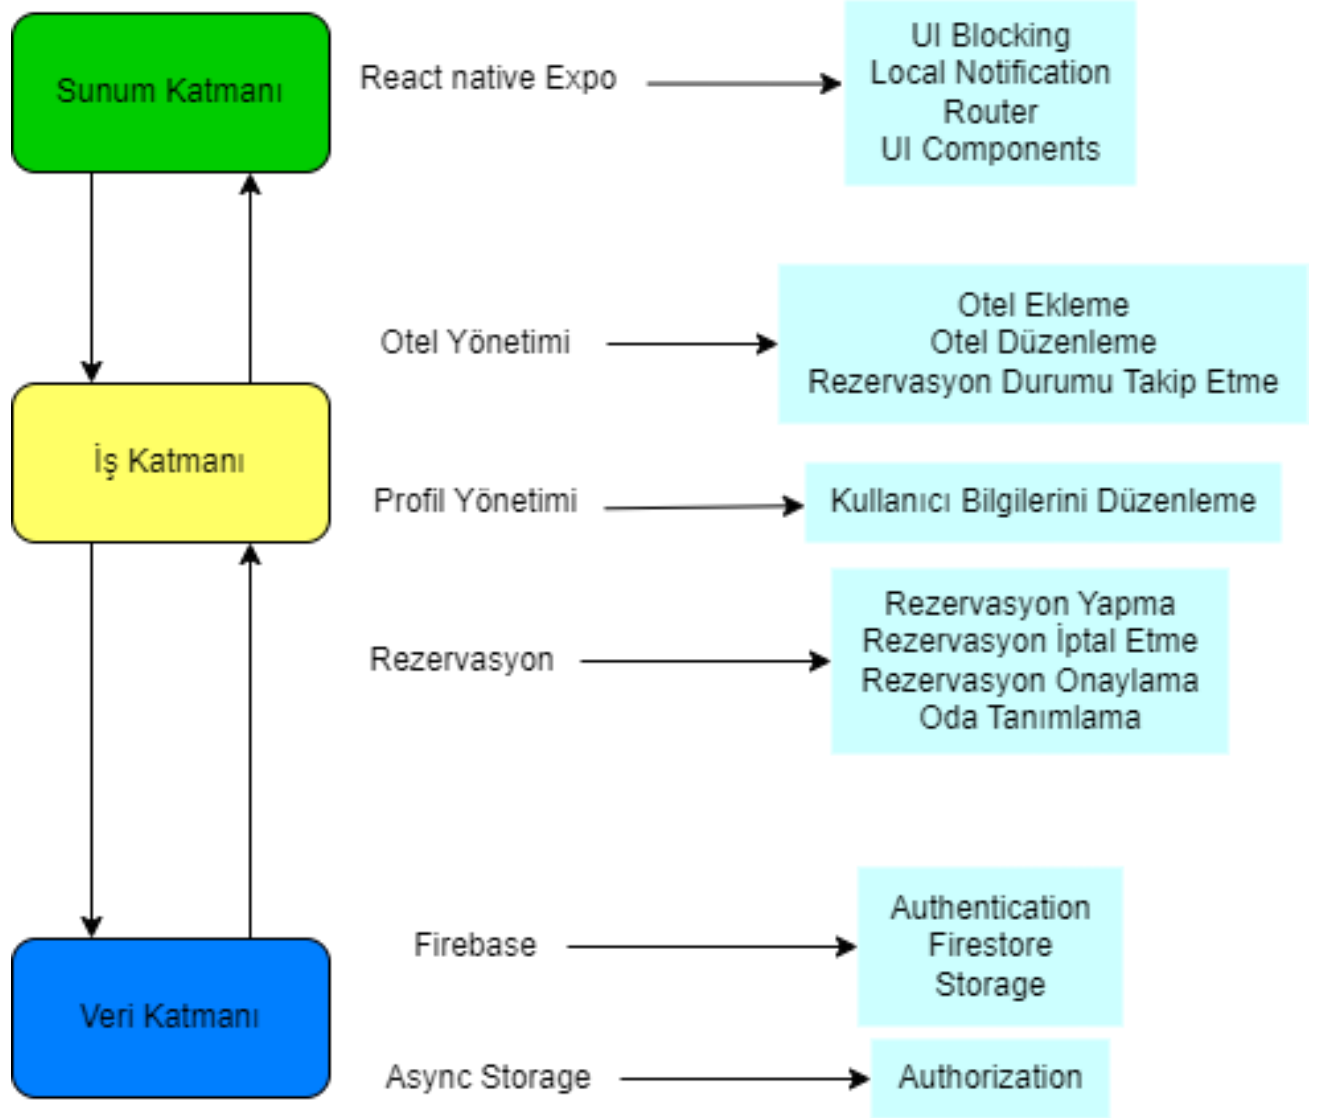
Sunum Katmanı

React native Expo

UI Blocking
Local Notification
Router
UI Components

Otel Yönetimi

Otel Ekleme
Otel Düzenleme
Rezervasyon Durumu Takip Etme

İş Katmanı

Profil Yönetimi

Kullanıcı Bilgilerini Düzenleme

Rezervasyon

Rezervasyon Yapma
Rezervasyon İptal Etme
Rezervasyon Onaylama
Oda Tanımlama

Firebase

Authentication
Firestore
Storage

Veri Katmanı

Async Storage

Authorization